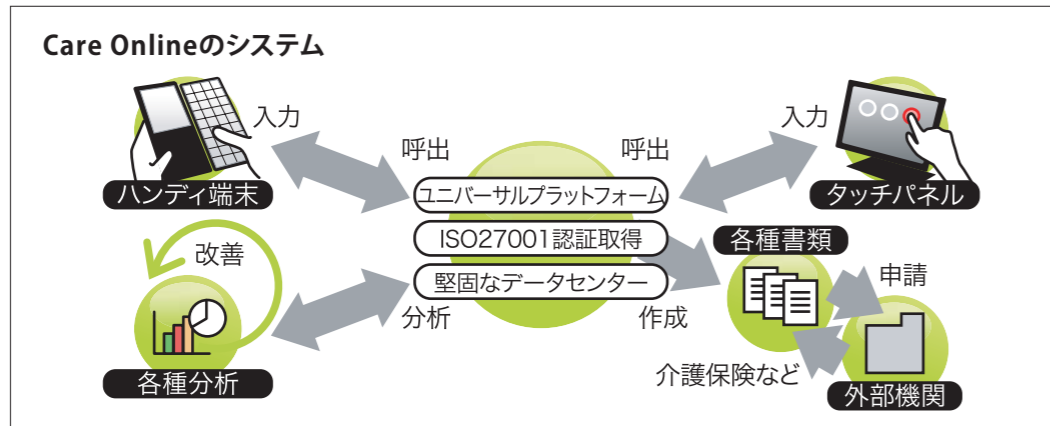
Care Onlineのシステム

入力

ハンディ端末

呼出

呼出

入力

タッチパネル

ユニバーサルプラットフォーム

ISO27001認証取得

堅固なデータセンター

改善

各種分析

分析

作成

各種書類

申請

介護保険など

外部機関